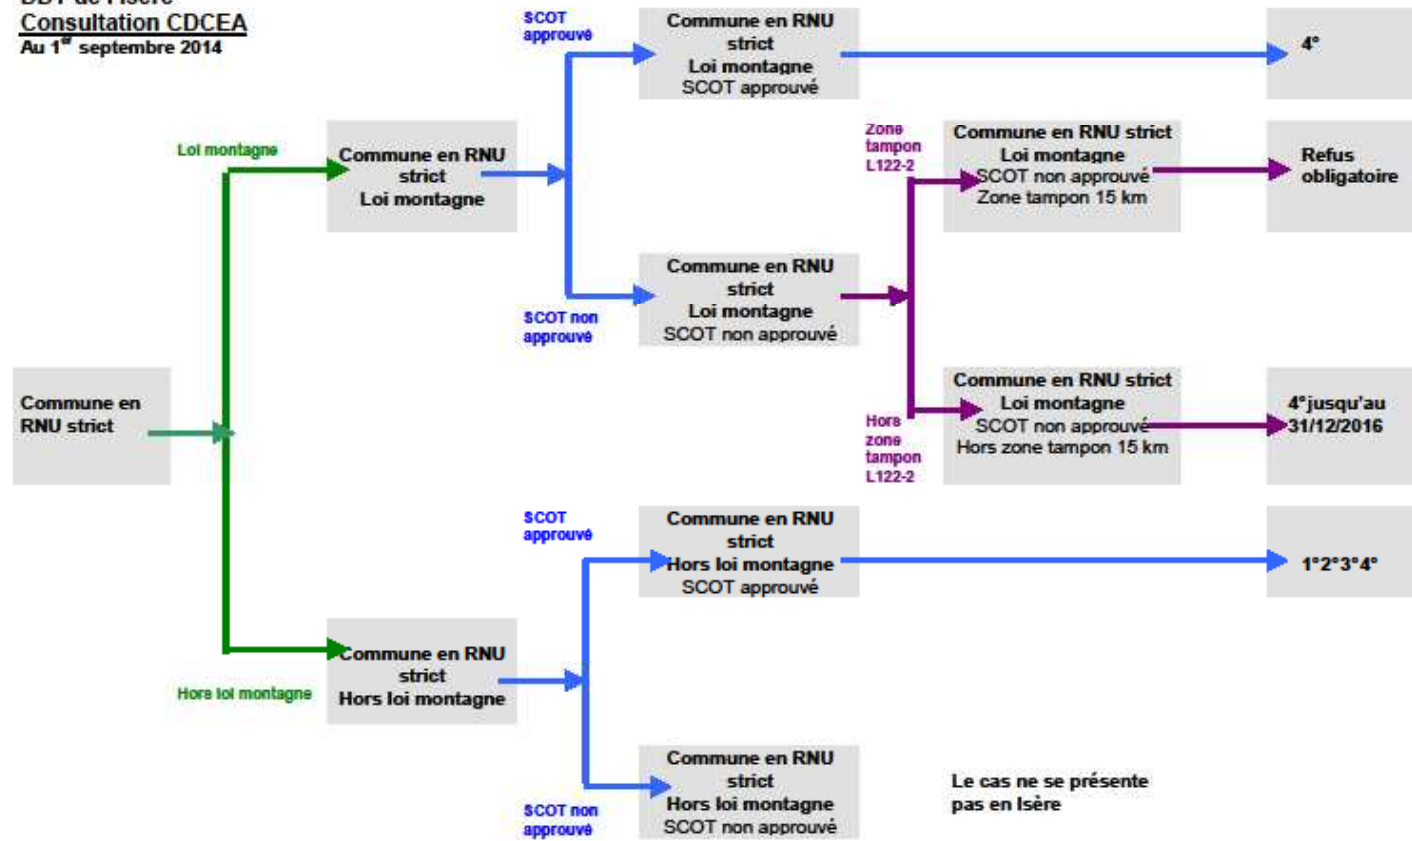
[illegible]
Consultation CDCEA
Au 1$^{er}$ septembre 2014

Commune en RNU strict

Loi montagne

Commune en RNU strict Loi montagne

SCOT approuvé

Commune en RNU strict Loi montagne SCOT approuvé

4°

SCOT non approuvé

Commune en RNU strict Loi montagne SCOT non approuvé

Zone tampon L122-2

Commune en RNU strict Loi montagne SCOT non approuvé Zone tampon 15 km

Refus obligatoire

Hors zone tampon L122-2

Commune en RNU strict Loi montagne SCOT non approuvé Hors zone tampon 15 km

4°jusqu'au 31/12/2016

Hors loi montagne

Commune en RNU strict Hors loi montagne

SCOT approuvé

Commune en RNU strict Hors loi montagne SCOT approuvé

1°2°3°4°

SCOT non approuvé

Commune en RNU strict Hors loi montagne SCOT non approuvé

Le cas ne se présente pas en Isère